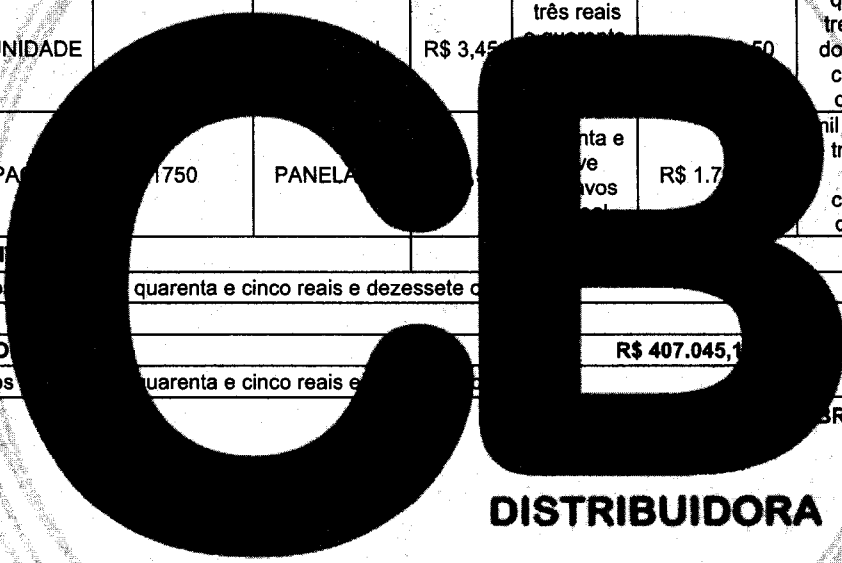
| NIDADE | | R$ 3,45 | três reais | 50 | q tre do c c |
|---|---|---|---|---|---|
| PA | 1750 | PANELA | nta e ve avos | R$ 1.7 | nil tr c c |

quarenta e cinco reais e dezessete c

O | R$ 407.045,1

os uarenta e cinco reais e

BR

CB

DISTRIBUIDORA